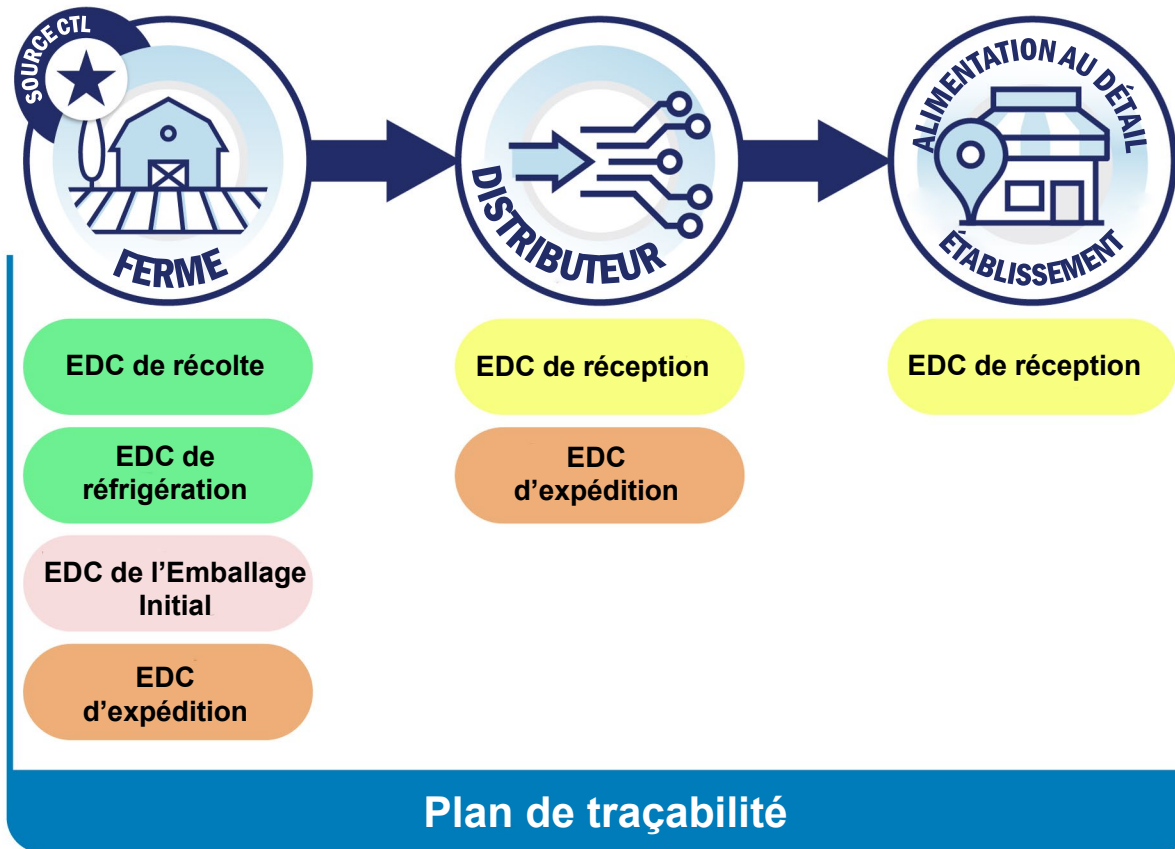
SOURCE CTL

FERME

DISTRIBUTEUR

ALIMENTATION AU DÉTAIL

ÉTABLISSEMENT

EDC de récolte

EDC de réfrigération

EDC de l'Emballage Initial

EDC d'expédition

EDC de réception

EDC d'expédition

EDC de réception

Plan de traçabilité